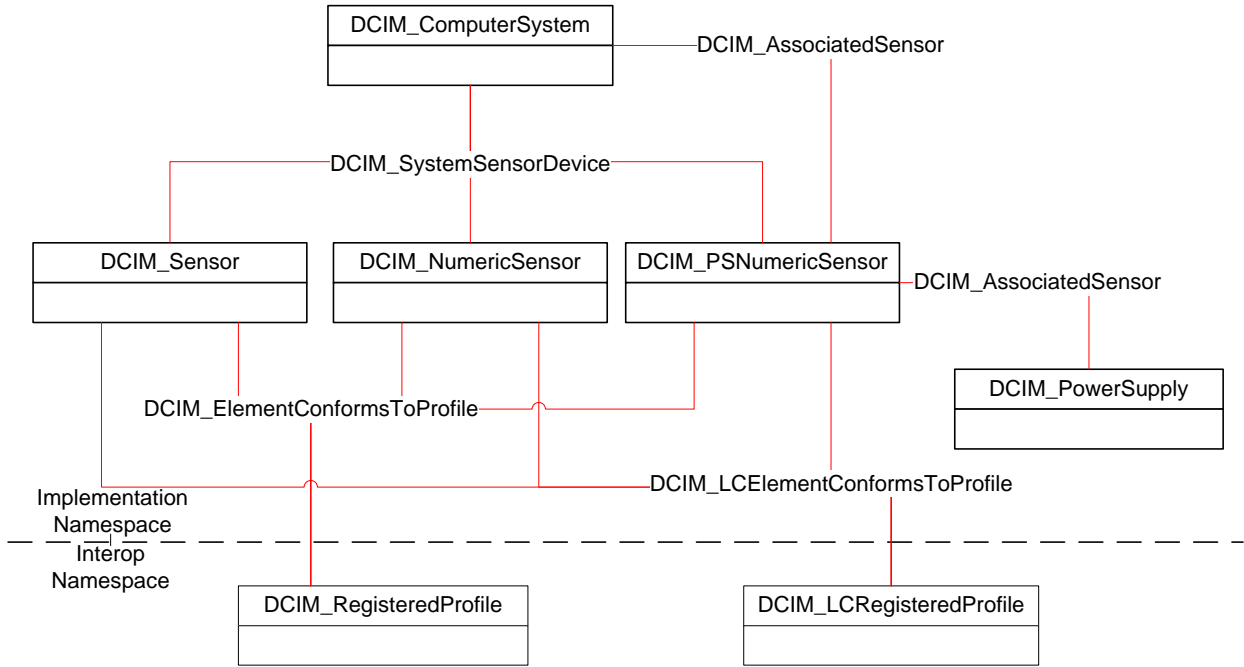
DCIM_ComputerSystem

DCIM_AssociatedSensor

DCIM_SystemSensorDevice

DCIM_Sensor

DCIM_NumericSensor

DCIM_PSNumericSensor

DCIM_AssociatedSensor

DCIM_PowerSupply

DCIM_ElementConformsToProfile

DCIM_LCElementConformsToProfile

Implementation Namespace

Interop Namespace

DCIM_RegisteredProfile

DCIM_LCRegisteredProfile